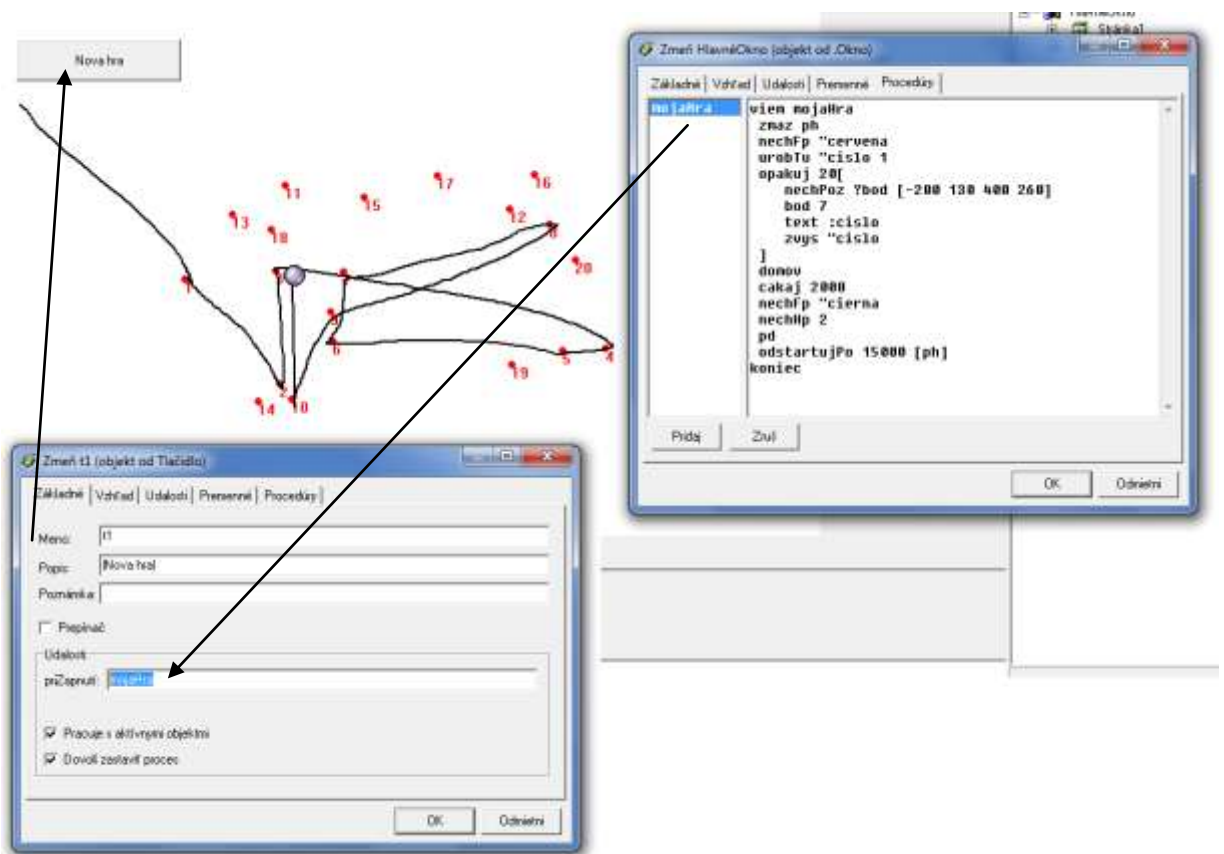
Nova hra

Stránka1

Zmeň HlavnéOkno (objekt od Okno)

Základné | Vzhľad | Udalosti | Premenné | Procedúry

mojaHra

viem mojaHra
 zmaz ph
 nechFp "cervena
 urobTu "cislo 1
 opakuj 20[
 nechPoz ?bod [-200 130 400 260]
 bod 7
 text :cislo
 zvys "cislo
 ]
 domov
 cakaj 2000
 nechFp "cierna
 nechHp 2
 pd
 odstartujPo 15000 [ph]
koniec

Pridaj | Zruš

OK | Odmietni

11 17 16 13 15 18 12 8 20 1 3 2 6 5 4 9 19 14 10 7

Zmeň t1 (objekt od Tlačidlo)

Základné | Vzhľad | Udalosti | Premenné | Procedúry

Meno: t1
Popis: Nova hra
Poznámka:

Prepínač

Udalosti
priZapnutí: mojaHra

Pracuje s aktívnymi objektmi
Dovolí zastaviť proces

OK | Odmietni